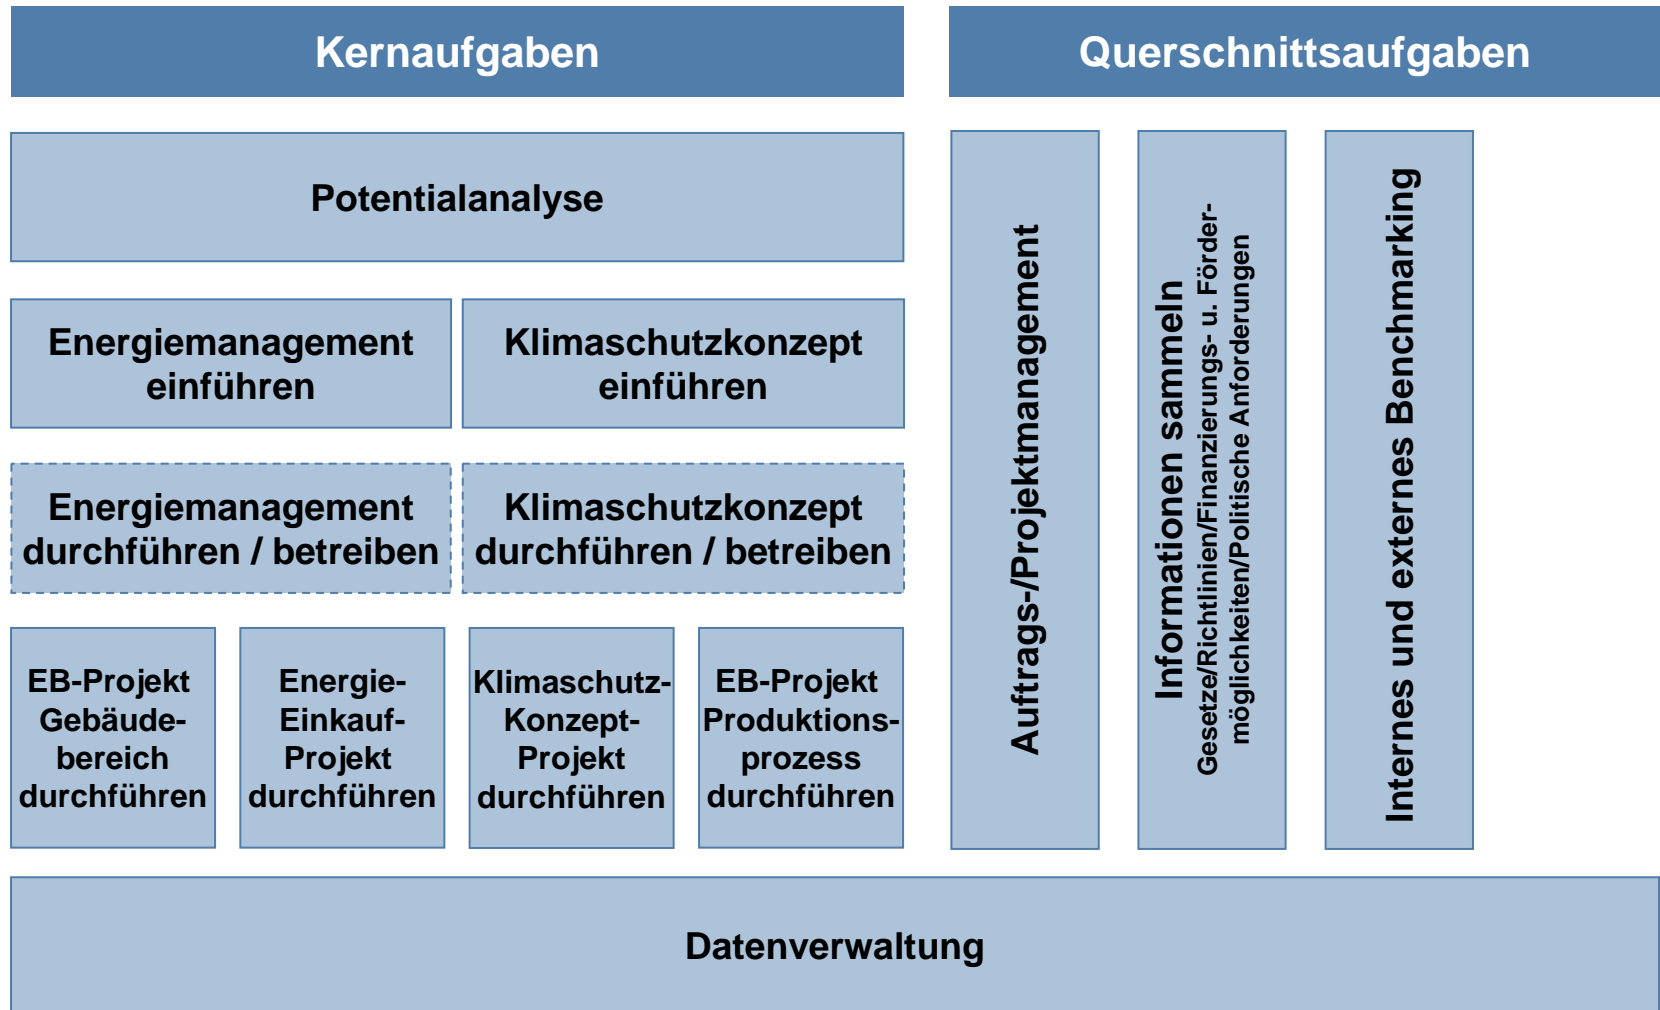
Kernaufgaben

Querschnittsaufgaben

Potentialanalyse

Energiemanagement einführen

Klimaschutzkonzept einführen

Energiemanagement durchführen / betreiben

Klimaschutzkonzept durchführen / betreiben

EB-Projekt Gebäudebereich durchführen

Energie-Einkauf-Projekt durchführen

Klimaschutz-Konzept-Projekt durchführen

EB-Projekt Produktionsprozess durchführen

Auftrags-/Projektmanagement

Informationen sammeln
Gesetze/Richtlinien/Finanzierungs- u. Fördermöglichkeiten/Politische Anforderungen

Internes und externes Benchmarking

Datenverwaltung